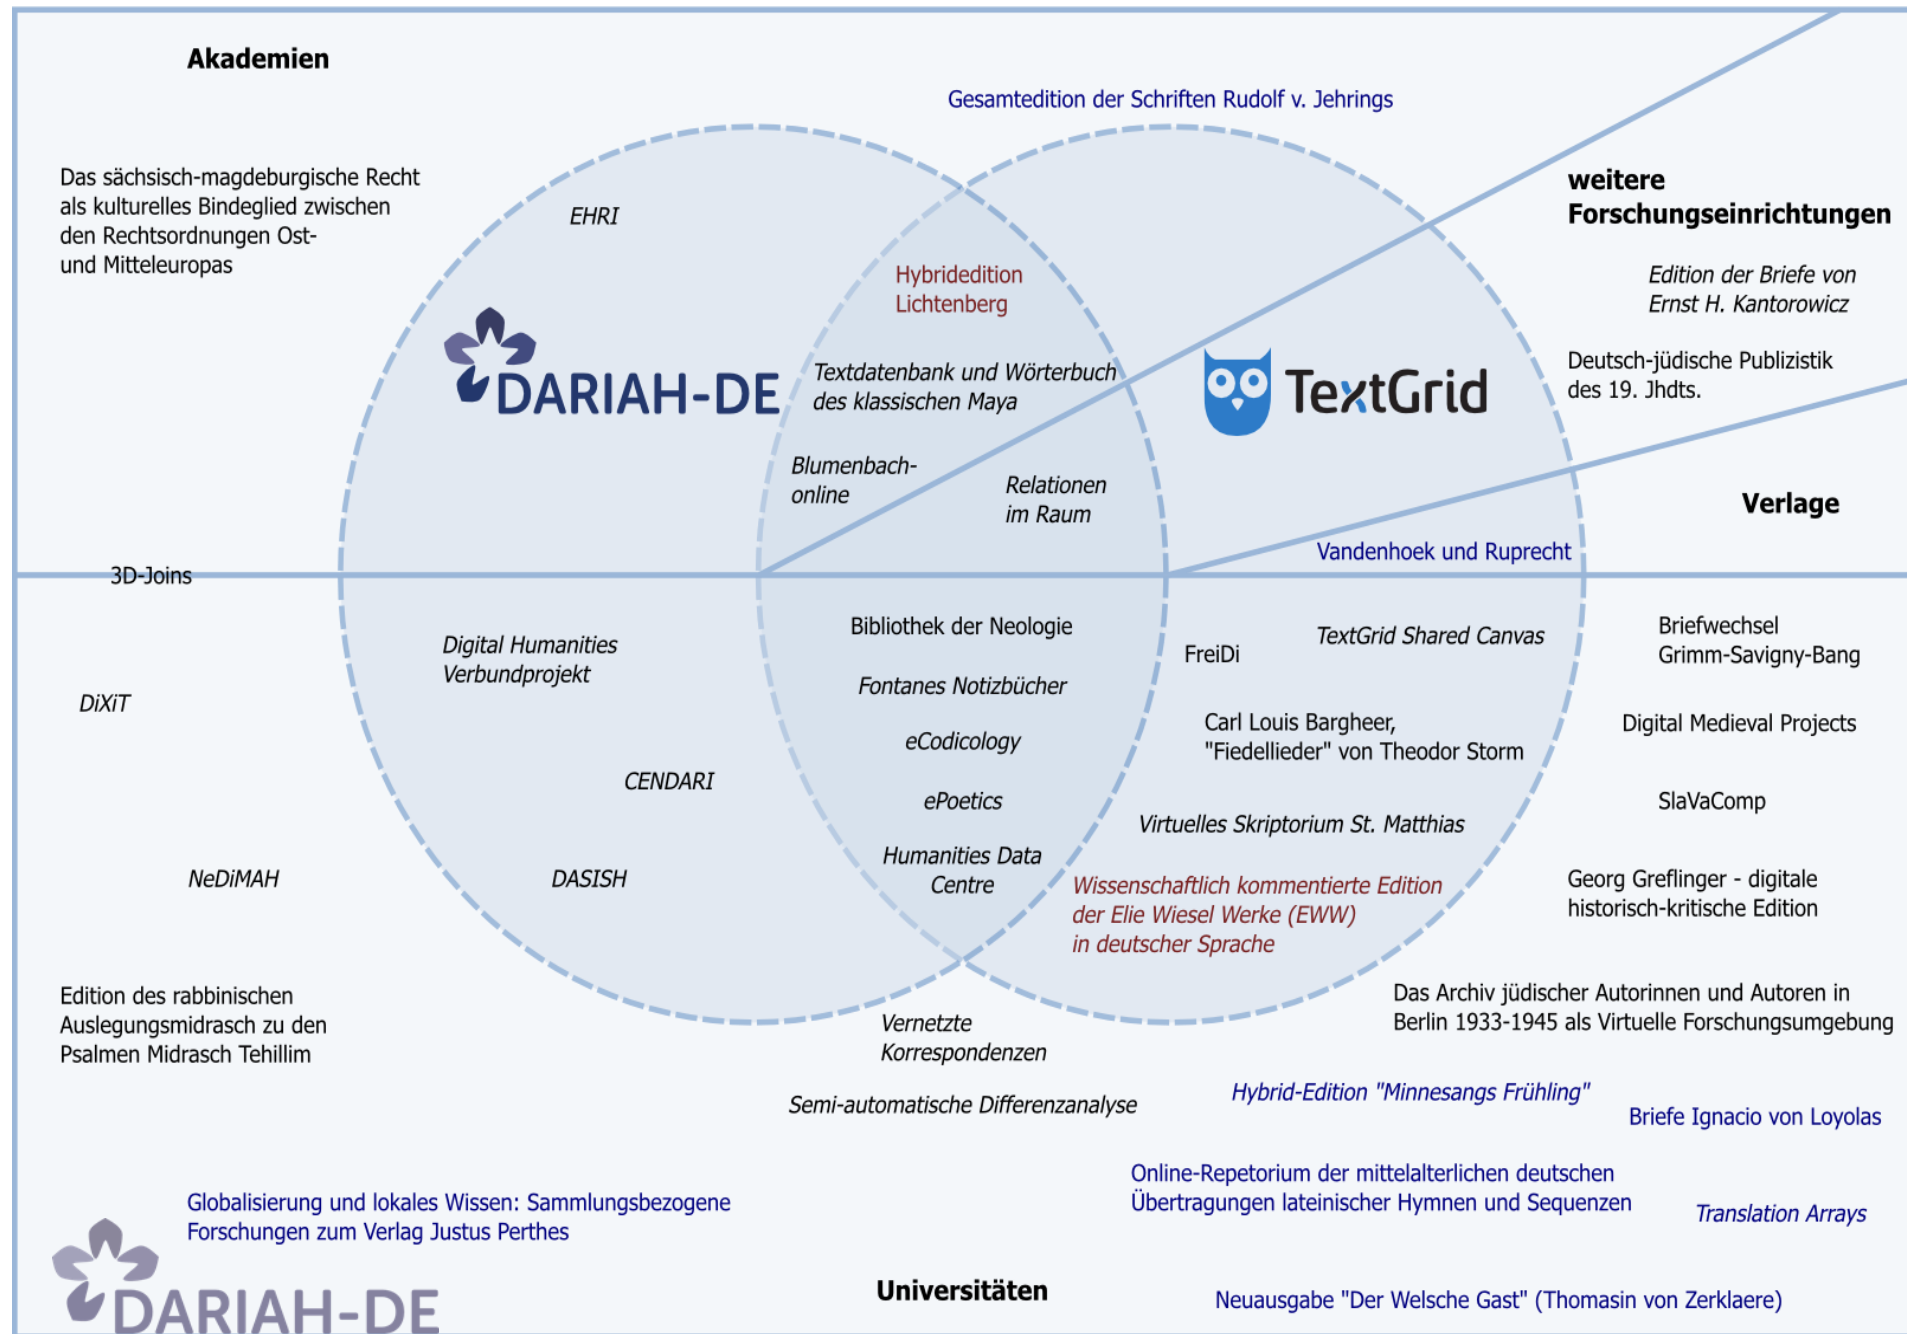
Akademien

Gesamtedition der Schriften Rudolf v. Jehrings

Das sächsisch-magdeburgische Recht als kulturelles Bindeglied zwischen den Rechtsordnungen Ost- und Mitteleuropas

EHRI

Hybridedition Lichtenberg

weitere Forschungseinrichtungen

Edition der Briefe von Ernst H. Kantorowicz

DARIAH-DE

Textdatenbank und Wörterbuch des klassischen Maya

TextGrid

Deutsch-jüdische Publizistik des 19. Jhdts.

Blumenbach-online

Relationen im Raum

Verlage

Vandenhoek und Ruprecht

3D-Joins

Digital Humanities Verbundprojekt

Bibliothek der Neologie

FreiDi

TextGrid Shared Canvas

Briefwechsel Grimm-Savigny-Bang

DiXiT

Fontanes Notizbücher

eCodicology

Carl Louis Bargheer, "Fiedellieder" von Theodor Storm

Digital Medieval Projects

CENDARI

ePoetics

SlaVaComp

Virtuelles Skriptorium St. Matthias

NeDiMAH

DASISH

Humanities Data Centre

Wissenschaftlich kommentierte Edition der Elie Wiesel Werke (EWW) in deutscher Sprache

Georg Greflinger - digitale historisch-kritische Edition

Edition des rabbinischen Auslegungsmidrasch zu den Psalmen Midrasch Tehillim

Vernetzte Korrespondenzen

Das Archiv jüdischer Autorinnen und Autoren in Berlin 1933-1945 als Virtuelle Forschungsumgebung

Semi-automatische Differenzanalyse

Hybrid-Edition "Minnesangs Frühling"

Briefe Ignacio von Loyolas

Globalisierung und lokales Wissen: Sammlungsbezogene Forschungen zum Verlag Justus Perthes

Online-Repetorium der mittelalterlichen deutschen Übertragungen lateinischer Hymnen und Sequenzen

Translation Arrays

DARIAH-DE

Universitäten

Neuausgabe "Der Welsche Gast" (Thomasin von Zerklaere)